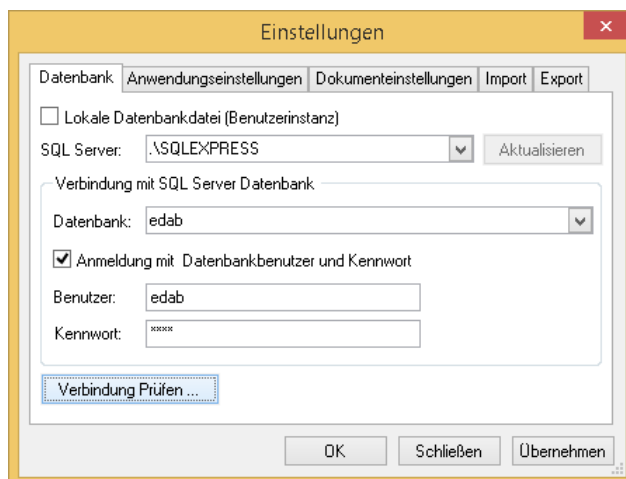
Einstellungen

Datenbank | Anwendungseinstellungen | Dokumenteinstellungen | Import | Export

Lokale Datenbankdatei (Benutzerinstanz)

SQL Server: .\SQLEXPRESS

Aktualisieren

Verbindung mit SQL Server Datenbank

Datenbank: edab

Anmeldung mit Datenbankbenutzer und Kennwort

Benutzer: edab

Kennwort: ****

Verbindung Prüfen ...

OK

Schließen

Übernehmen